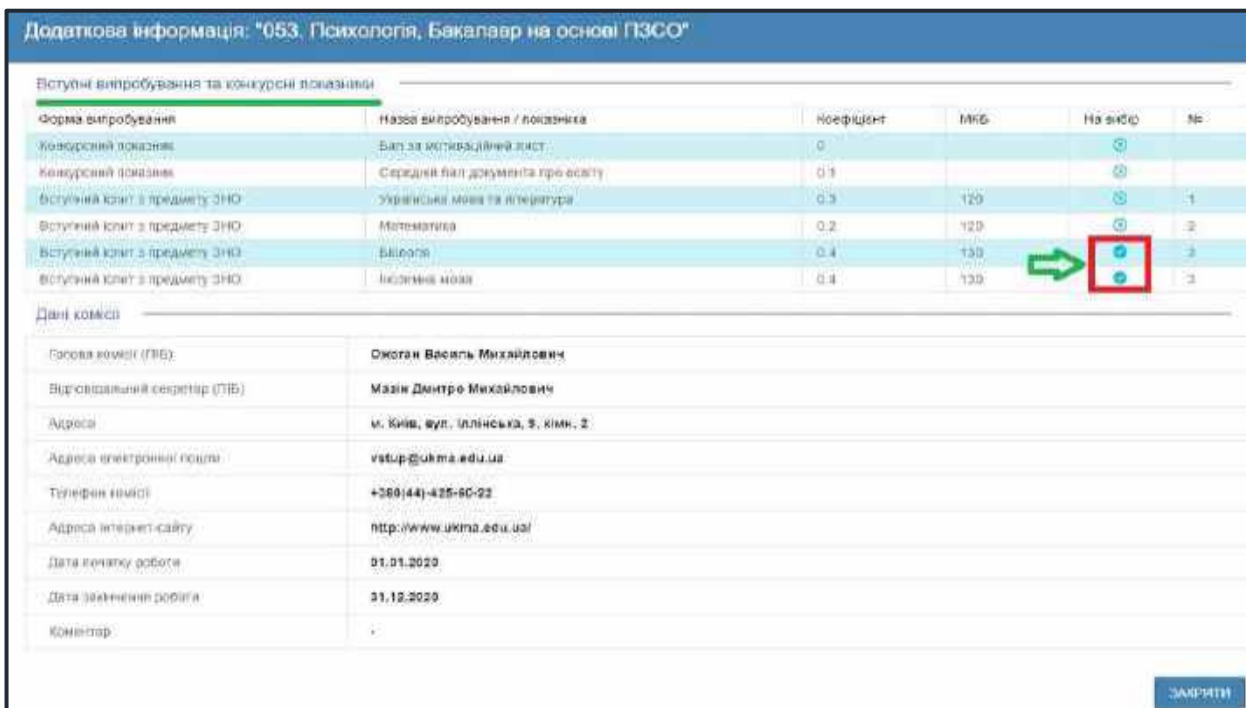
Додаткова інформація: "053. Психологія, Бакалавр на основі ПЗСО"

Вступні випробування та конкурсні показники

| Форма випробування | Назва випробування / показника | Коефіцієнт | МКБ | На вибір | № |
|---|---|---|---|---|---|
| Конкурсний показник | Бал за мотиваційний лист | 0 | | | |
| Конкурсний показник | Середній бал документа про освіту | 0.1 | | | |
| Вступний іспит з предмету ЗНО | Українська мова та література | 0.3 | 120 | | 1 |
| Вступний іспит з предмету ЗНО | Математика | 0.2 | 120 | | 2 |
| Вступний іспит з предмету ЗНО | Біологія | 0.4 | 130 | | 3 |
| Вступний іспит з предмету ЗНО | Іноземна мова | 0.4 | 130 | | 3 |

Дані комісії

| | |
|---|---|
| Голова комісії (ПІБ) | Ожоган Василь Михайлович |
| Відповідальний секретар (ПІБ) | Мазін Дмитро Михайлович |
| Адреса | м. Київ, вул. Іллінська, 9, кімн. 2 |
| Адреса електронної пошти | vstup@ukma.edu.ua |
| Телефон комісії | +380(44)-425-60-22 |
| Адреса інтернет-сайту | http://www.ukma.edu.ua/ |
| Дата початку роботи | 01.01.2020 |
| Дата закінчення роботи | 31.12.2020 |
| Коментар | - |

ЗАКРИТИ